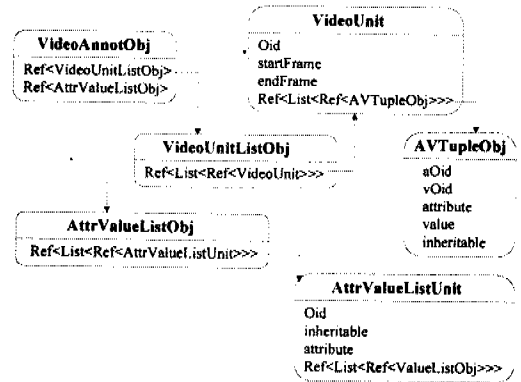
VideoAnnotObj
Ref<VideoUnitListObj>
Ref<AttrValueListObj>

VideoUnit
Oid
startFrame
endFrame
Ref<List<Ref<AVTupleObj>>>

VideoUnitListObj
Ref<List<Ref<VideoUnit>>>

AVTupleObj
aOid
vOid
attribute
value
inheritable

AttrValueListObj
Ref<List<Ref<AttrValueListUnit>>>

AttrValueListUnit
Oid
inheritable
attribute
Ref<List<Ref<ValueListObj>>>